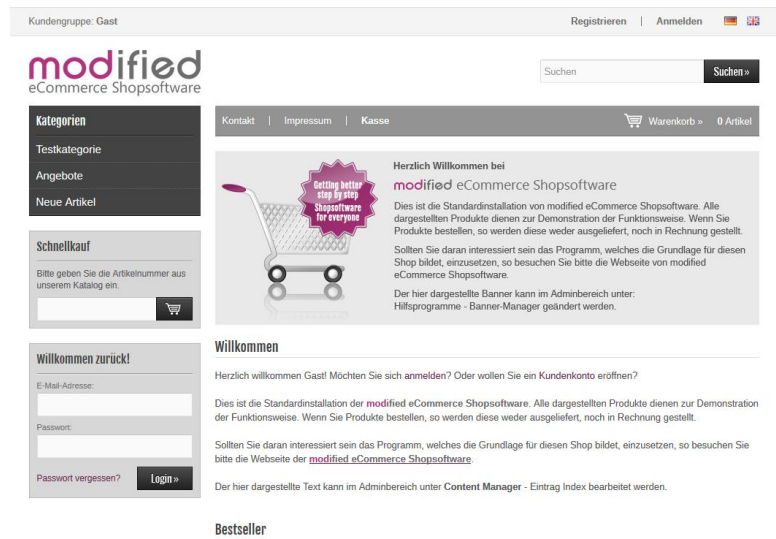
Kundengruppe: Gast

Registrieren | Anmelden

modified
eCommerce Shopsoftware

Suchen

Suchen »

Kategorien

Testkategorie

Angebote

Neue Artikel

Schnellkauf

Bitte geben Sie die Artikelnummer aus unserem Katalog ein.

Willkommen zurück!

E-Mail-Adresse:

Passwort:

Passwort vergessen?

Login »

Kontakt | Impressum | Kasse

Warenkorb » 0 Artikel

Getting better step by step Shopsoftware for everyone

Herzlich Willkommen bei

modified eCommerce Shopsoftware

Dies ist die Standardinstallation von modified eCommerce Shopsoftware. Alle dargestellten Produkte dienen zur Demonstration der Funktionsweise. Wenn Sie Produkte bestellen, so werden diese weder ausgeliefert, noch in Rechnung gestellt.

Sollten Sie daran interessiert sein das Programm, welches die Grundlage für diesen Shop bildet, einzusetzen, so besuchen Sie bitte die Webseite von modified eCommerce Shopsoftware.

Der hier dargestellte Banner kann im Adminbereich unter: Hilfsprogramme - Banner-Manager geändert werden.

Willkommen

Herzlich willkommen Gast! Möchten Sie sich anmelden? Oder wollen Sie ein Kundenkonto eröffnen?

Dies ist die Standardinstallation der modified eCommerce Shopsoftware. Alle dargestellten Produkte dienen zur Demonstration der Funktionsweise. Wenn Sie Produkte bestellen, so werden diese weder ausgeliefert, noch in Rechnung gestellt.

Sollten Sie daran interessiert sein das Programm, welches die Grundlage für diesen Shop bildet, einzusetzen, so besuchen Sie bitte die Webseite der modified eCommerce Shopsoftware.

Der hier dargestellte Text kann im Adminbereich unter Content Manager - Eintrag Index bearbeitet werden.

Bestseller